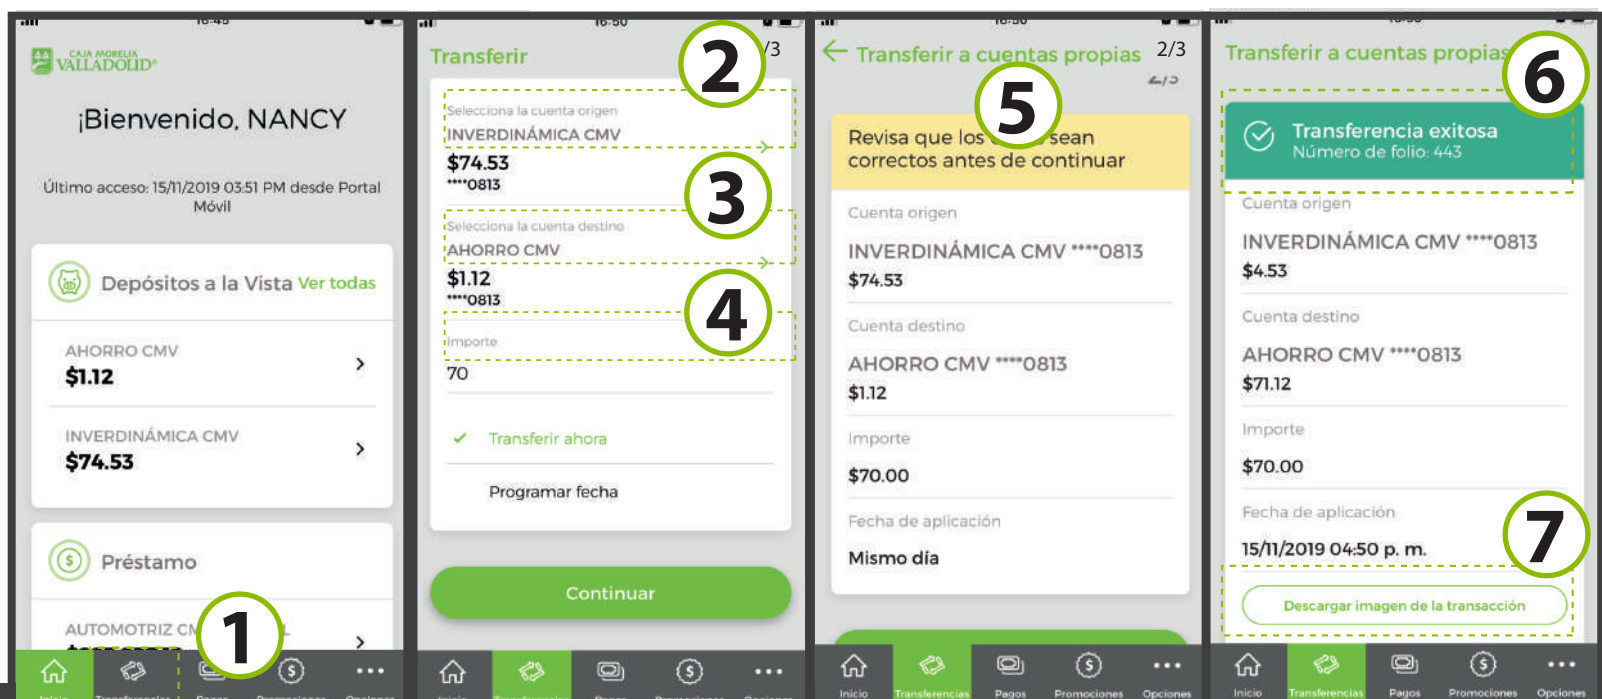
16:45

CAJA MORELIA VALLADOLID

¡Bienvenido, NANCY

Último acceso: 15/11/2019 03:51 PM desde Portal Móvil

Depósitos a la Vista Ver todas

AHORRO CMV
$1.12

INVERDINÁMICA CMV
$74.53

Préstamo

AUTOMOTRIZ CM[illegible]

1

Inicio Transferencias Pagos Promociones Opciones

16:50

Transferir

2

/3

Selecciona la cuenta origen
INVERDINÁMICA CMV
$74.53
****0813

3

Selecciona la cuenta destino
AHORRO CMV
$1.12
****0813

4

Importe
70

Transferir ahora

Programar fecha

Continuar

Inicio Transferencias Pagos Promociones Opciones

16:50

Transferir a cuentas propias 2/3

5

Revisa que los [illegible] sean correctos antes de continuar

Cuenta origen
INVERDINÁMICA CMV ****0813
$74.53

Cuenta destino
AHORRO CMV ****0813
$1.12

Importe
$70.00

Fecha de aplicación
Mismo día

Inicio Transferencias Pagos Promociones Opciones

16:50

Transferir a cuentas propias

6

Transferencia exitosa
Número de folio: 443

Cuenta origen
INVERDINÁMICA CMV ****0813
$4.53

Cuenta destino
AHORRO CMV ****0813
$71.12

Importe
$70.00

Fecha de aplicación
15/11/2019 04:50 p. m.

7

Descargar imagen de la transacción

Inicio Transferencias Pagos Promociones Opciones